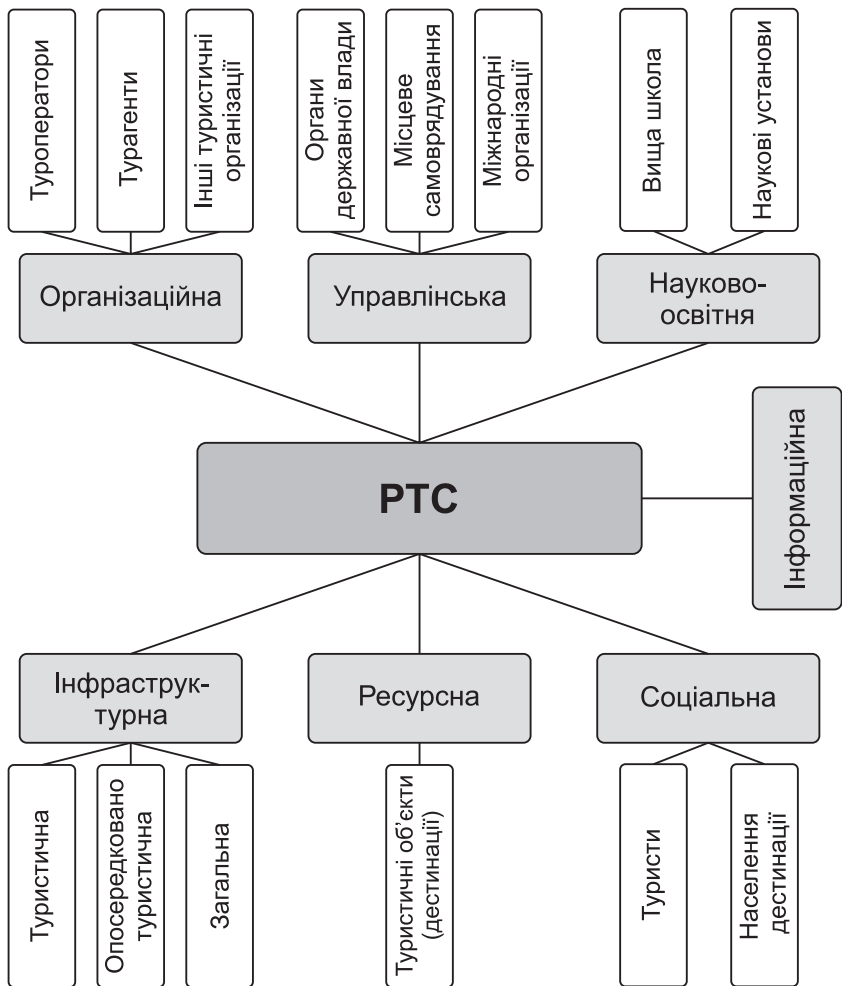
Туроператори

Турагенти

Інші туристичні організації

Органи державної влади

Місцеве самоврядування

Міжнародні організації

Вища школа

Наукові установи

Організаційна

Управлінська

Науково-освітня

Інформаційна

РТС

Інфраструктурна

Ресурсна

Соціальна

Туристична

Опосередковано туристична

Загальна

Туристичні об'єкти (дестинації)

Туристи

Населення дестинації